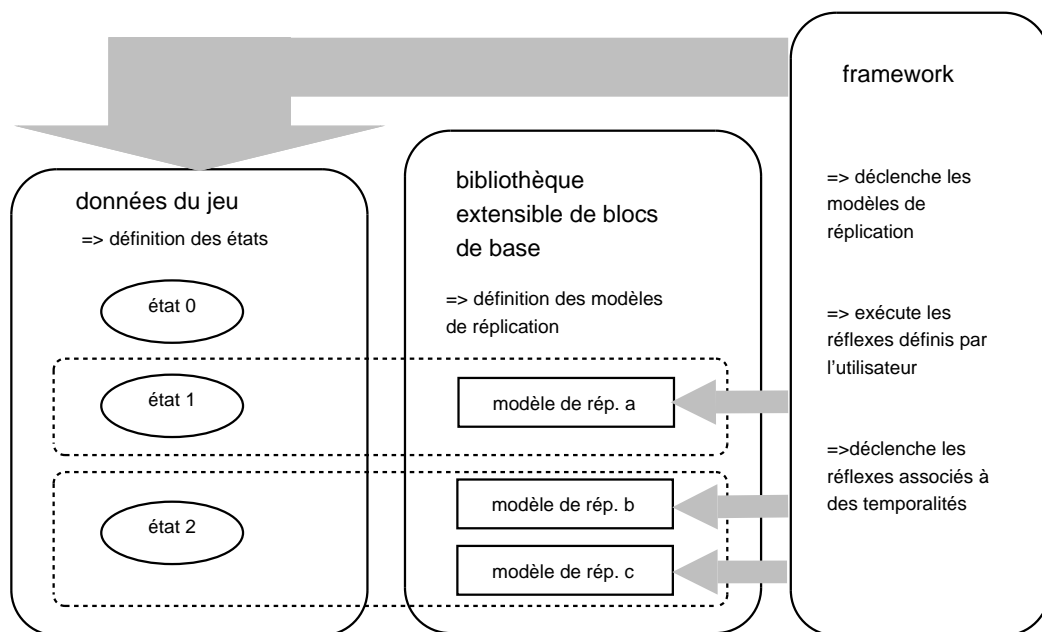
framework

données du jeu

=> définition des états

état 0

état 1

état 2

bibliothèque extensible de blocs de base

=> définition des modèles de réplication

modèle de rép. a

modèle de rép. b

modèle de rép. c

=> déclenche les modèles de réplication

=> exécute les réflexes définis par l'utilisateur

=>déclenche les réflexes associés à des temporalités